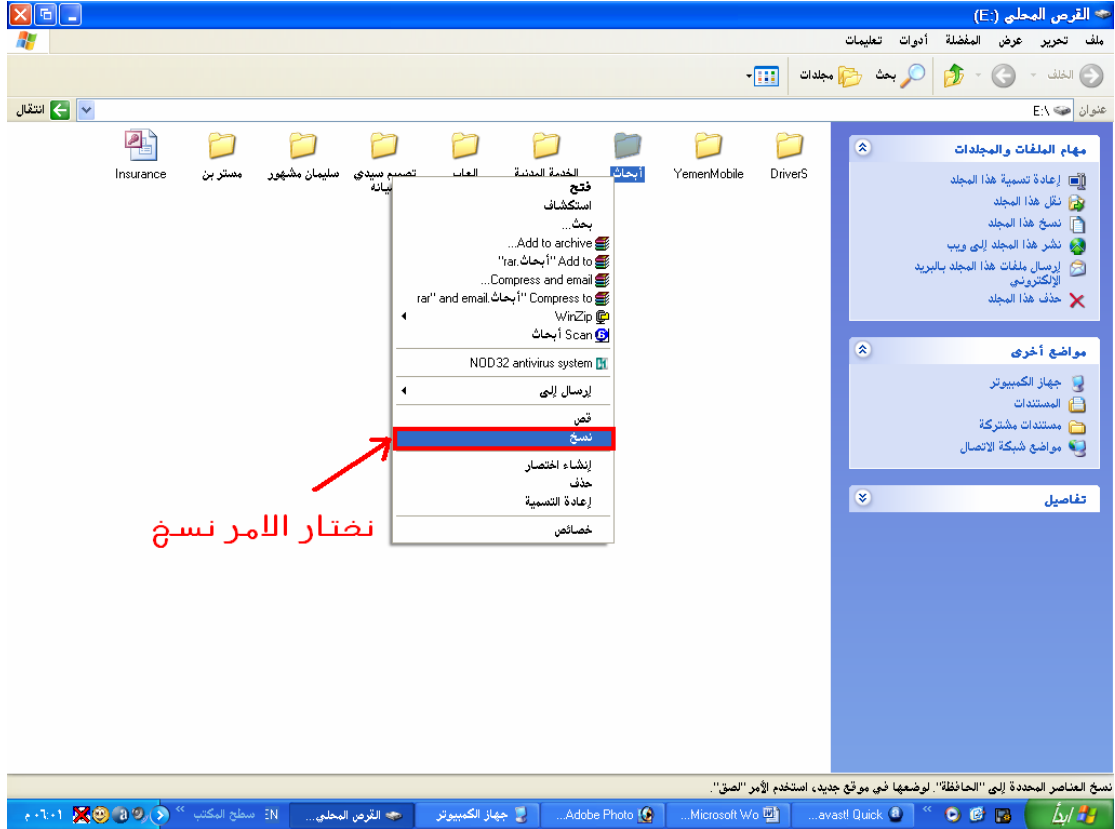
القرص المحلي (E:)

ملف تحرير عرض المفضلة أدوات تعليمات

الخلف بحث مجلدات

عنوان E:\ انتقال

مهام الملفات والمجلدات
إعادة تسمية هذا المجلد
نقل هذا المجلد
نسخ هذا المجلد
نشر هذا المجلد إلى ويب
إرسال ملفات هذا المجلد بالبريد الإلكتروني
حذف هذا المجلد

مواضع أخرى
جهاز الكمبيوتر
المستندات
مستندات مشتركة
مواضع شبكة الاتصال

تفاصيل

DriverS
YemenMobile
أبحاث
الخدمة المدنية
العاب
تصميم سيدي بيانة
سليمان مشهور
مستر بن
Insurance

فتح
استكشاف
بحث...
Add to archive...
Add to "أبحاث.rar"
Compress and email...
Compress to "أبحاث.rar" and email
WinZip
Scan أبحاث
NOD32 antivirus system
إرسال إلى
قص
نسخ
إنشاء اختصار
حذف
إعادة التسمية
خصائص

نختار الامر نسخ

نسخ العناصر المحددة إلى "الحافظة". لوضعها في موقع جديد، استخدم الأمر "لصق".

ابدأ
avast! Quick...
Microsoft Wo...
Adobe Photo...
جهاز الكمبيوتر
القرص المحلي...
EN سطح المكتب
٠٦:٠١ م